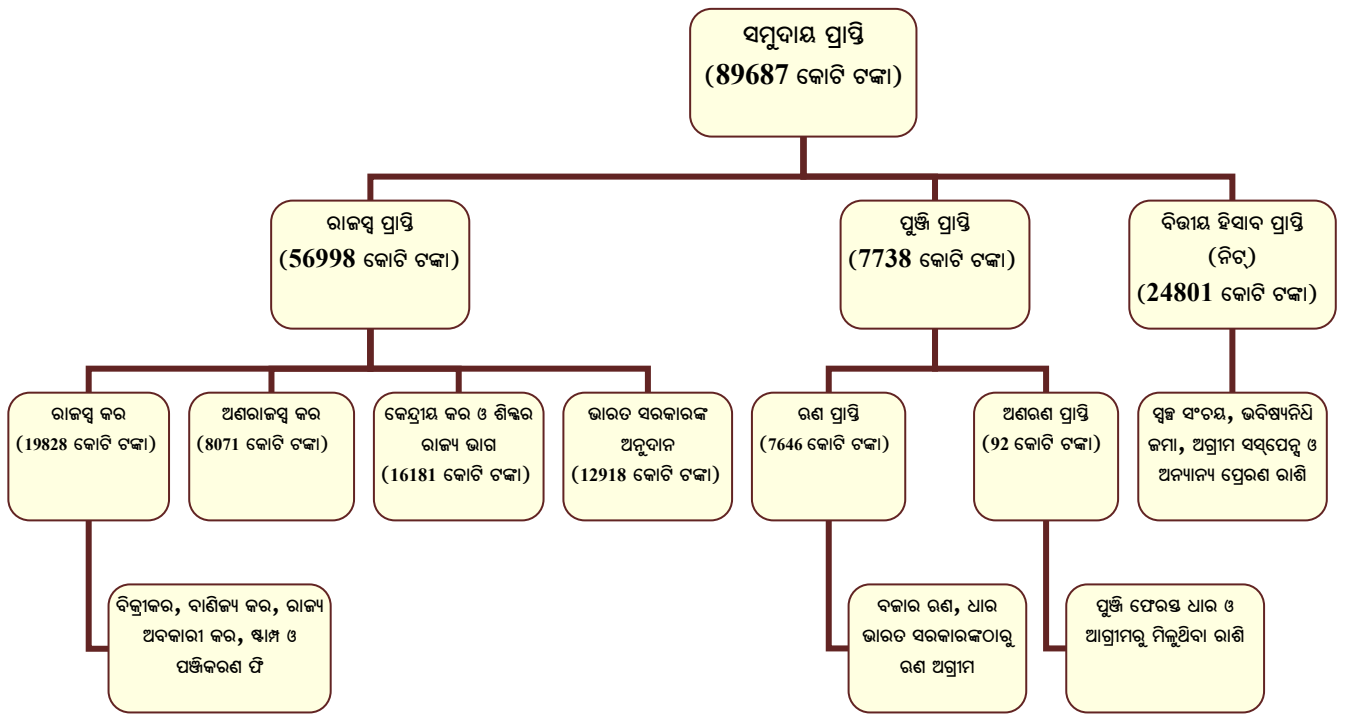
ସମୁଦାୟ ପ୍ରାପ୍ତି
(89687 କୋଟି ଟଙ୍କା)

ରାଜସ୍ୱ ପ୍ରାପ୍ତି
(56998 କୋଟି ଟଙ୍କା)

ପୁଞ୍ଜି ପ୍ରାପ୍ତି
(7738 କୋଟି ଟଙ୍କା)

ବିତ୍ତୀୟ ହିସାବ ପ୍ରାପ୍ତି
(ନିଟ୍)
(24801 କୋଟି ଟଙ୍କା)

ରାଜସ୍ୱ କର
(19828 କୋଟି ଟଙ୍କା)

ଅଣରାଜସ୍ୱ କର
(8071 କୋଟି ଟଙ୍କା)

କେନ୍ଦ୍ରୀୟ କର ଓ ଶିଳ୍କର ରାଜ୍ୟ ଭାଗ
(16181 କୋଟି ଟଙ୍କା)

ଭାରତ ସରକାରଙ୍କ ଅନୁଦାନ
(12918 କୋଟି ଟଙ୍କା)

ଋଣ ପ୍ରାପ୍ତି
(7646 କୋଟି ଟଙ୍କା)

ଅଣଋଣ ପ୍ରାପ୍ତି
(92 କୋଟି ଟଙ୍କା)

ସ୍ୱଳ୍ପ ସଂଚୟ, ଭବିଷ୍ୟନିଧି ଜମା, ଅଗ୍ରୀମ ସସ୍‌ପେନ୍ସ ଓ ଅନ୍ୟାନ୍ୟ ପ୍ରେରଣ ରାଶି

ବିକ୍ରୀକର, ବାଣିଜ୍ୟ କର, ରାଜ୍ୟ ଅବକାରୀ କର, ଷ୍ଟାମ୍ପ ଓ ପଞ୍ଜିକରଣ ଫି

ବଜାର ଋଣ, ଧାର ଭାରତ ସରକାରଙ୍କଠାରୁ ଋଣ ଅଗ୍ରୀମ

ପୁଞ୍ଜି ଫେରସ୍ତ ଧାର ଓ ଆଗ୍ରୀମରୁ ମିଳୁଥିବା ରାଶି